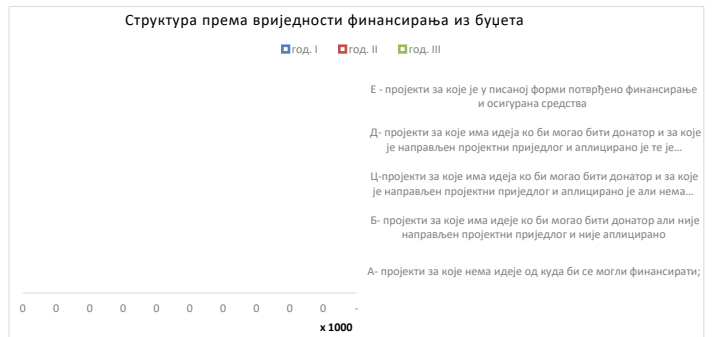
Структура према вриједности финансирања из буџета

год. I год. II год. III

Е - пројекти за које је у писаној форми потврђено финансирање и осигурана средства

Д- пројекти за које има идеја ко би могао бити донатор и за које је направљен пројектни приједлог и аплицирано је те је...

Ц-пројекти за које има идеја ко би могао бити донатор и за које је направљен пројектни приједлог и аплицирано је али нема...

Б- пројекти за које има идеја ко би могао бити донатор али није направљен пројектни приједлог и није аплицирано

А- пројекти за које нема идеје од куда би се могли финансирати;

0 0 0 0 0 0 0 0 0 -

x 1000